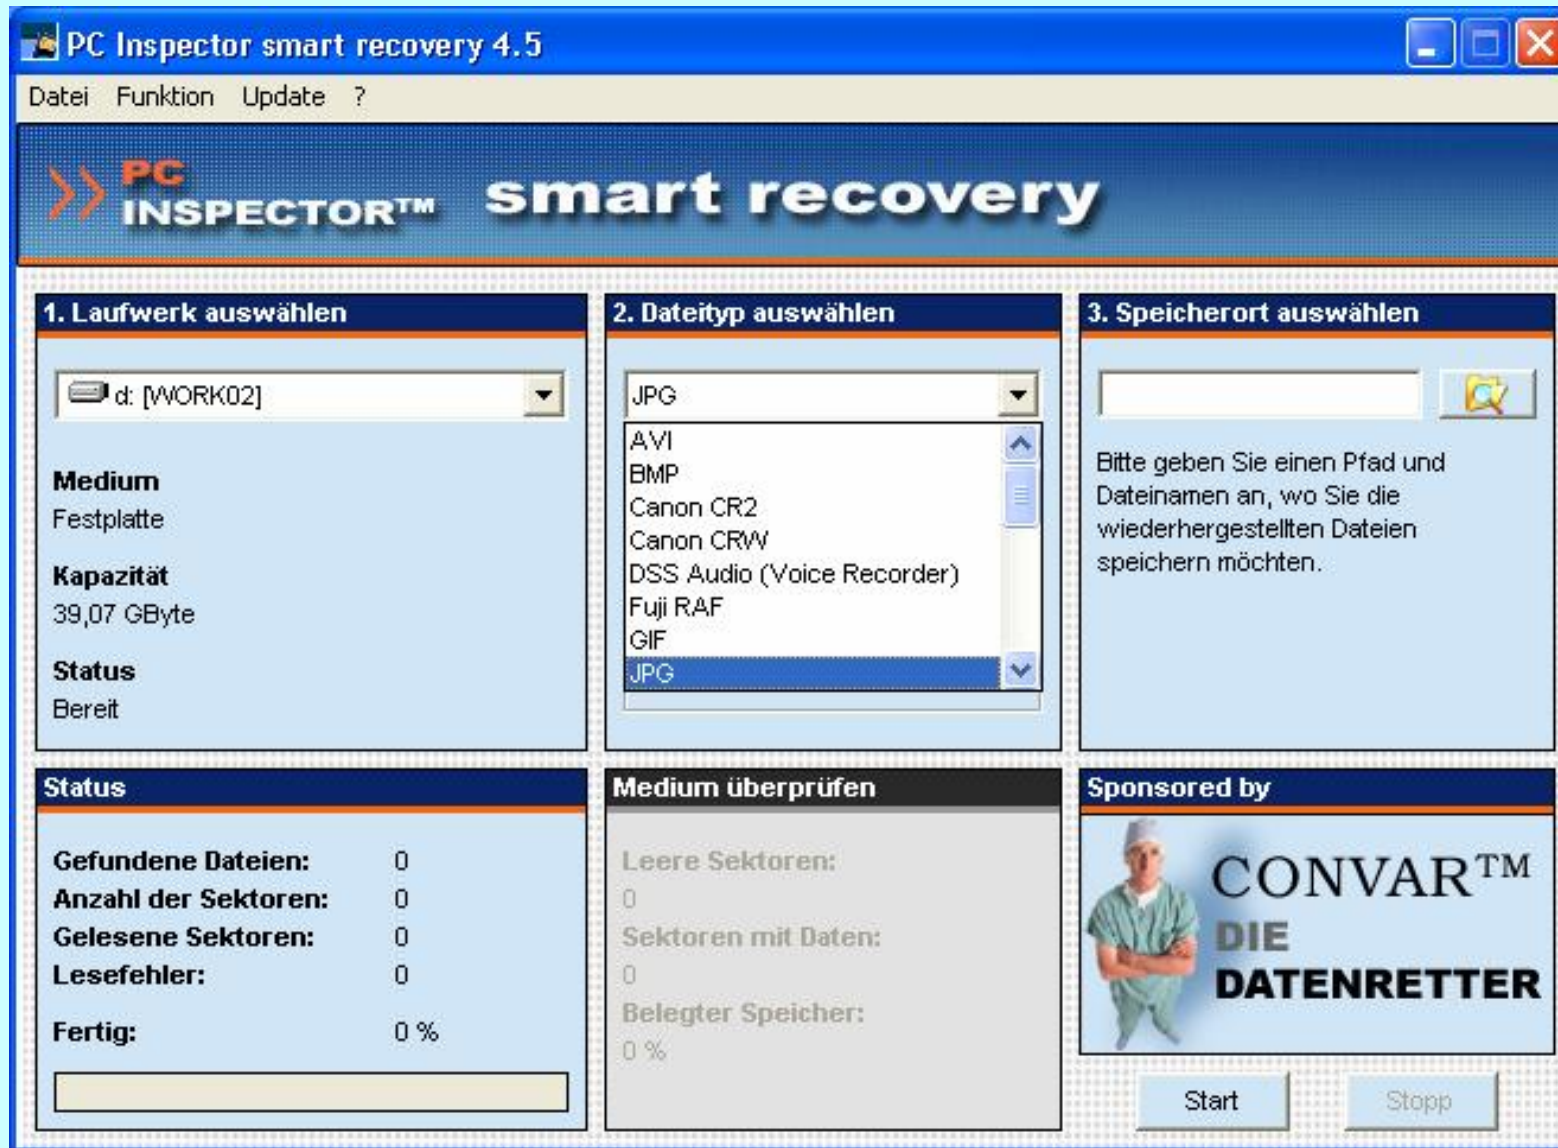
PC Inspector smart recovery 4.5

Datei Funktion Update ?

PC INSPECTOR™ smart recovery

1. Laufwerk auswählen

d: [WORK02]

Medium
Festplatte

Kapazität
39,07 GByte

Status
Bereit

2. Dateityp auswählen

JPG

AVI
BMP
Canon CR2
Canon CRW
DSS Audio (Voice Recorder)
Fuji RAF
GIF
JPG

3. Speicherort auswählen

Bitte geben Sie einen Pfad und Dateinamen an, wo Sie die wiederhergestellten Dateien speichern möchten.

Status

| Gefundene Dateien: | 0 |
|---|---|
| Anzahl der Sektoren: | 0 |
| Gelesene Sektoren: | 0 |
| Lesefehler: | 0 |
| Fertig: | 0 % |

Medium überprüfen

Leere Sektoren:
0
Sektoren mit Daten:
0
Belegter Speicher:
0 %

Sponsored by

CONVAR™
DIE
DATENRETTER

Start Stopp